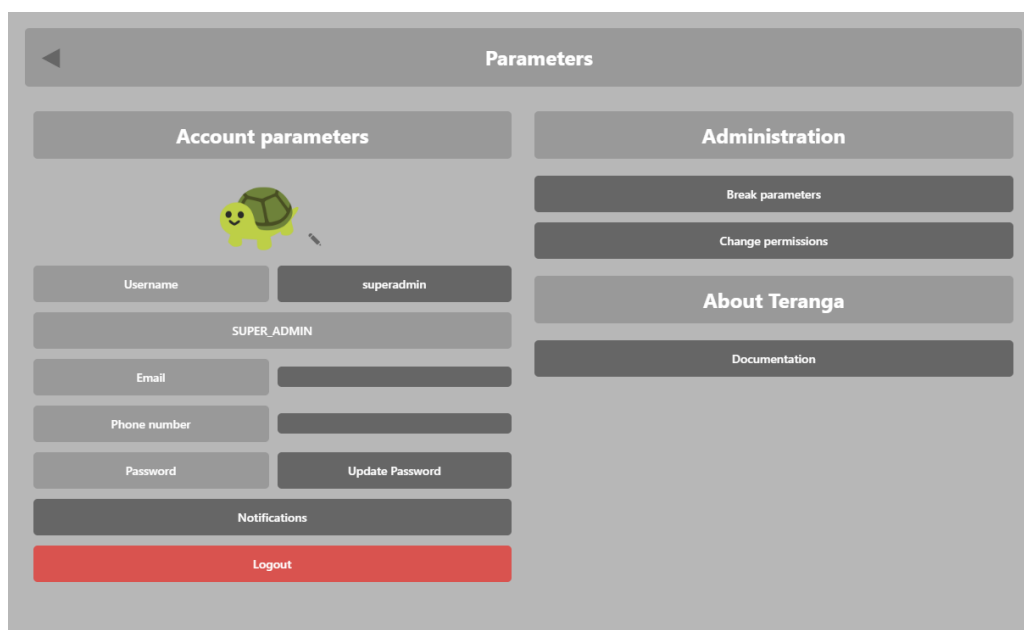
Parameters

Account parameters

Username
superadmin
SUPER_ADMIN
Email
Phone number
Password
Update Password
Notifications
Logout

Administration

Break parameters
Change permissions

About Teranga

Documentation